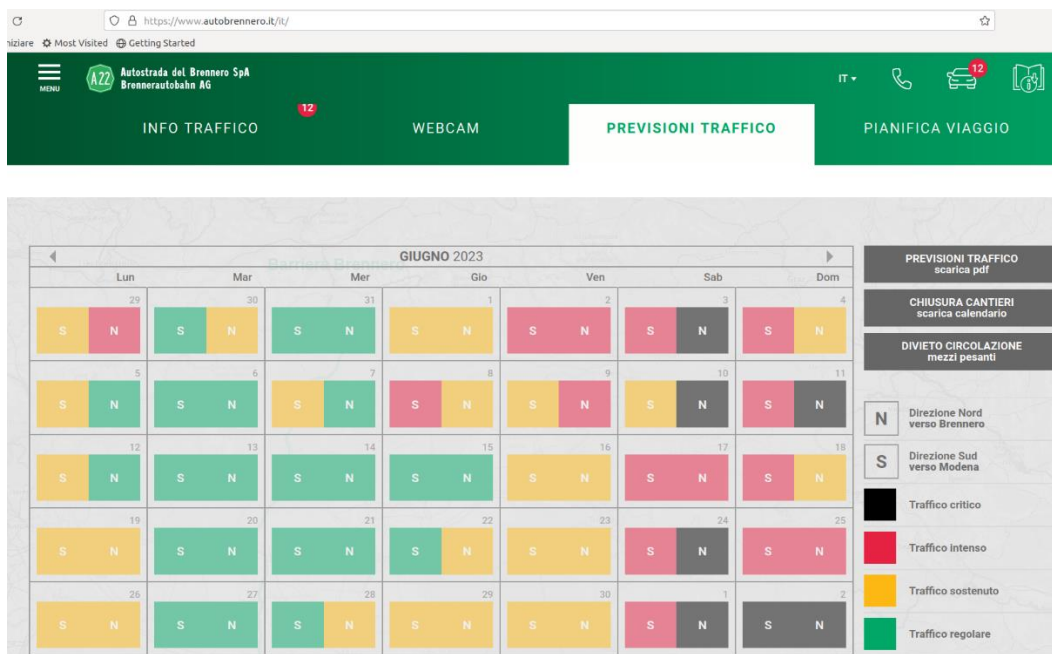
https://www.autobrennero.it/it/

niziare Most Visited Getting Started

MENU A22 Autostrada del Brennero SpA Brennerautobahn AG

IT 12

12

INFO TRAFFICO | WEBCAM | PREVISIONI TRAFFICO | PIANIFICA VIAGGIO

GIUGNO 2023

| Lun | Mar | Mer | Gio | Ven | Sab | Dom |
|---|---|---|---|---|---|---|
| 29 S N | 30 S N | 31 S N | 1 S N | 2 S N | 3 S N | 4 S N |
| 5 S N | 6 S N | 7 S N | 8 S N | 9 S N | 10 S N | 11 S N |
| 12 S N | 13 S N | 14 S N | 15 S N | 16 S N | 17 S N | 18 S N |
| 19 S N | 20 S N | 21 S N | 22 S N | 23 S N | 24 S N | 25 S N |
| 26 S N | 27 S N | 28 S N | 29 S N | 30 S N | 1 S N | 2 S N |

PREVISIONI TRAFFICO scarica pdf

CHIUSURA CANTIERI scarica calendario

DIVIETO CIRCOLAZIONE mezzi pesanti

N Direzione Nord verso Brennero

S Direzione Sud verso Modena

Traffico critico

Traffico intenso

Traffico sostenuto

Traffico regolare